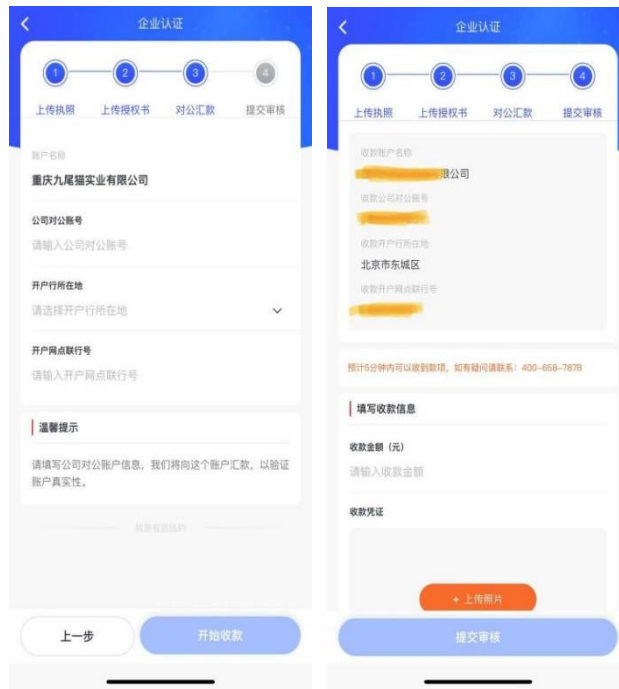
企业认证

1 2 3 4

上传执照 上传授权书 对公汇款 提交审核

账户名称

重庆九尾猫实业有限公司

公司对公账号

请输入公司对公账号

开户行所在地

请选择开户行所在地

开户网点联行号

请输入开户网点联行号

温馨提示

请填写公司对公账户信息，我们将向这个账户汇款，以验证账户真实性。

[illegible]

上一步 开始收款

企业认证

1 2 3 4

上传执照 上传授权书 对公汇款 提交审核

收款账户名称

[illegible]限公司

收款公司对公账号

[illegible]

收款开户行所在地

北京市东城区

收款开户网点联行号

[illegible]

预计5分钟内可以收到款项，如有疑问请联系：400-658-7878

填写收款信息

收款金额（元）

请输入收款金额

收款凭证

+ 上传照片

提交审核